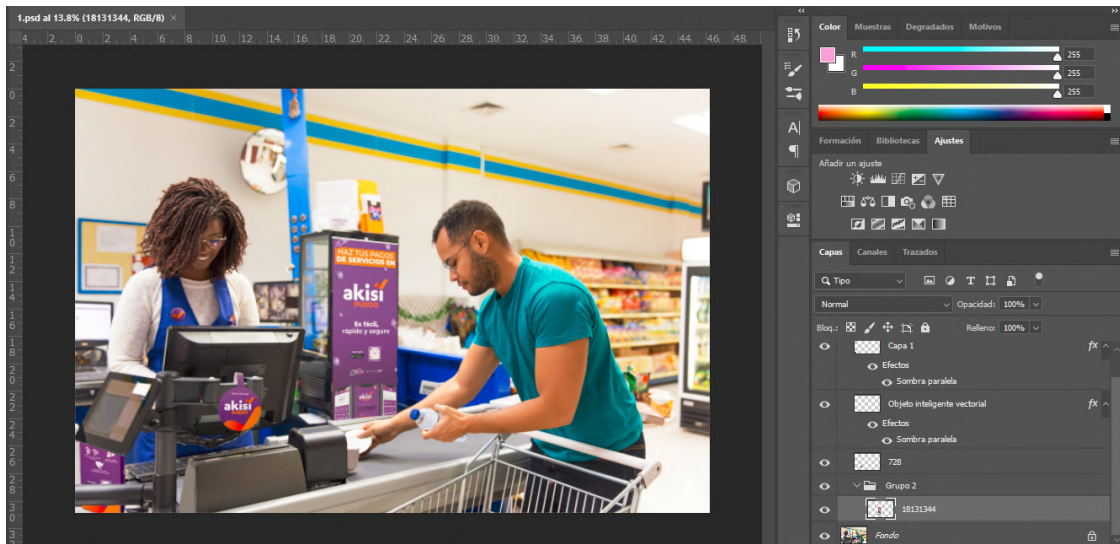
1.psd al 13.8% (18131344, RGB/8) ×

4 2 0 2 4 6 8 10 12 14 16 18 20 22 24 26 28 30 32 34 36 38 40 42 44 46 48

HAZ TUS PAGOS DE SERVICIOS EN

akisi

Es fácil, rápido y seguro

akisi

Color Muestras Degradados Motivos

R 255
G 255
B 255

Formación Bibliotecas Ajustes

Añadir un ajuste

Capas Canales Trazados

Tipo

Normal Opacidad: 100%

Bloq.: Relleno: 100%

Capa 1
Efectos
Sombra paralela

Objeto inteligente vectorial
Efectos
Sombra paralela

728

Grupo 2

18131344

Fondo